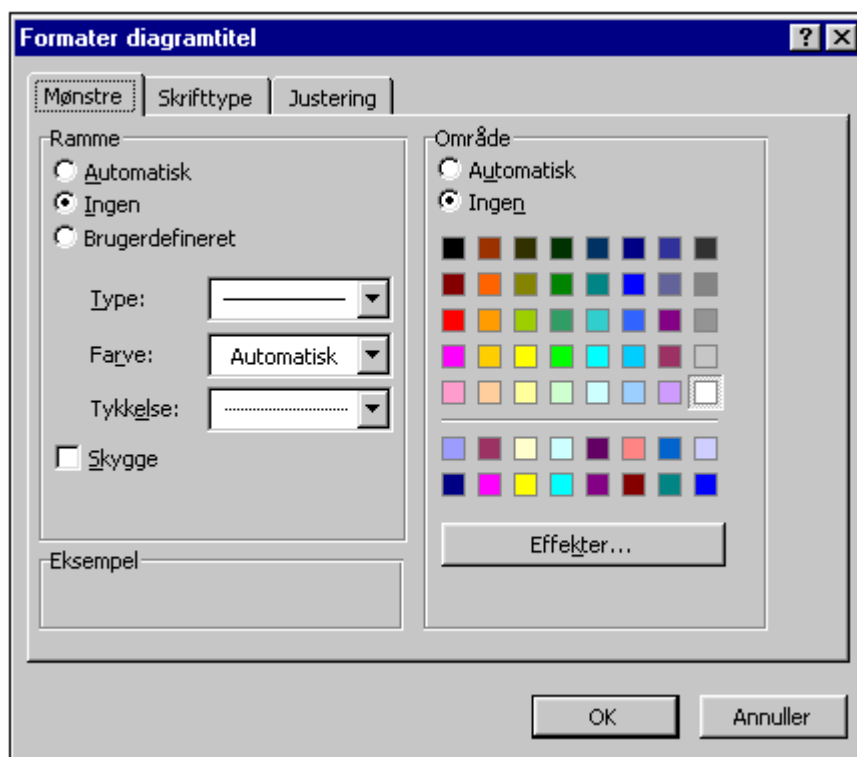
Formater diagramtitel

?
X

Mønstre
Skrifttype
Justering

Ramme
Automatisk
Ingen
Brugerdefineret

Type:
Farve:
Automatisk
Tykkelse:

Skygge

Eksempel

Område
Automatisk
Ingen

Effekter...

OK
Annuller